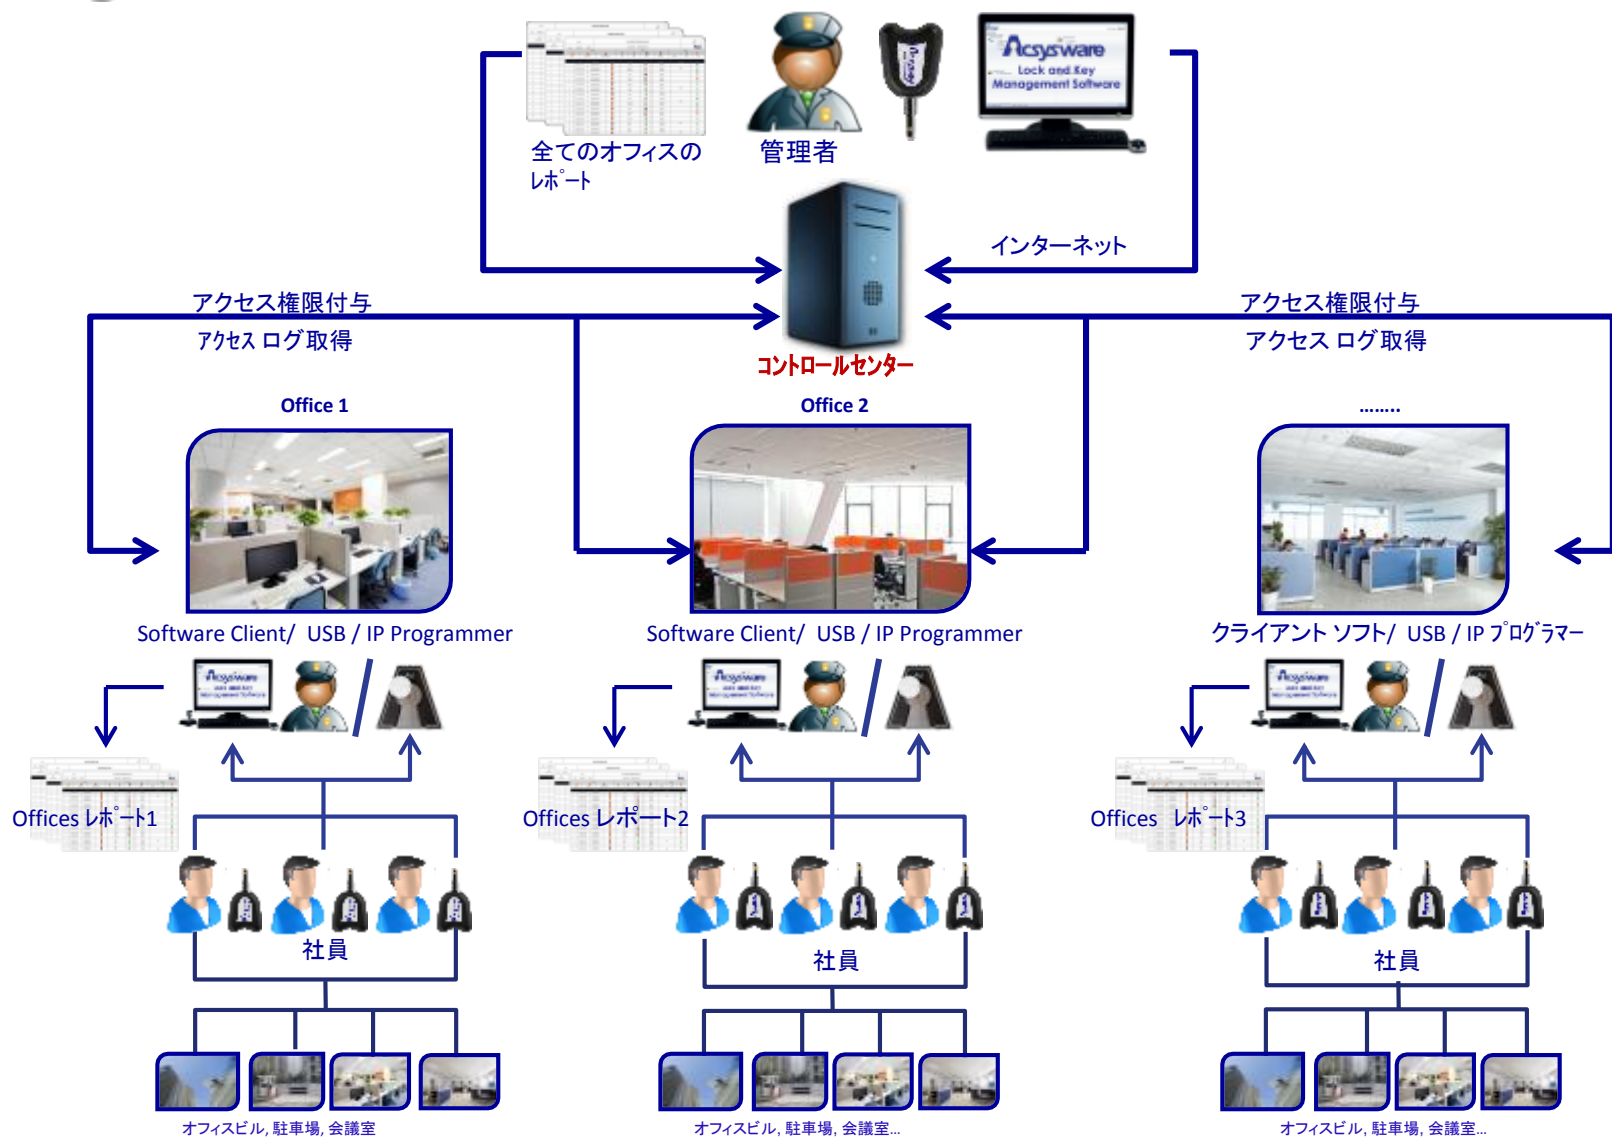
全てのオフィスの
レポート

管理者

Acsysware
Lock and Key Management Software

インターネット

アクセス権限付与
アクセス ログ取得

コントロールセンター

アクセス権限付与
アクセス ログ取得

Office 1

Office 2

........

Software Client/ USB / IP Programmer

Software Client/ USB / IP Programmer

クライアント ソフト/ USB / IP プログラマー

Offices レポート1

社員

オフィスビル, 駐車場, 会議室

Offices レポート2

社員

オフィスビル, 駐車場, 会議室...

Offices レポート3

社員

オフィスビル, 駐車場, 会議室...